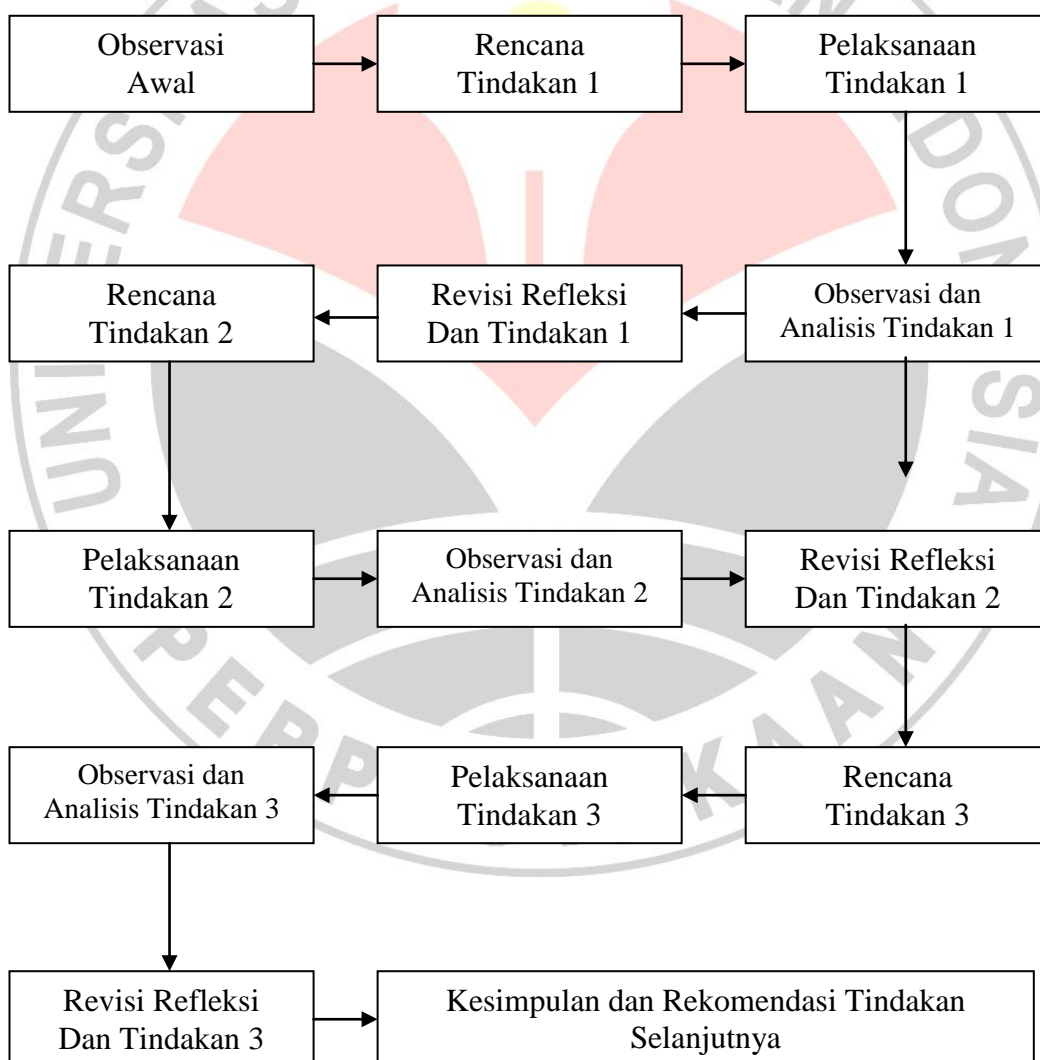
Observasi Awal

Rencana Tindakan 1

Pelaksanaan Tindakan 1

Observasi dan Analisis Tindakan 1

Revisi Refleksi Dan Tindakan 1

Rencana Tindakan 2

Pelaksanaan Tindakan 2

Observasi dan Analisis Tindakan 2

Revisi Refleksi Dan Tindakan 2

Rencana Tindakan 3

Pelaksanaan Tindakan 3

Observasi dan Analisis Tindakan 3

Revisi Refleksi Dan Tindakan 3

Kesimpulan dan Rekomendasi Tindakan Selanjutnya